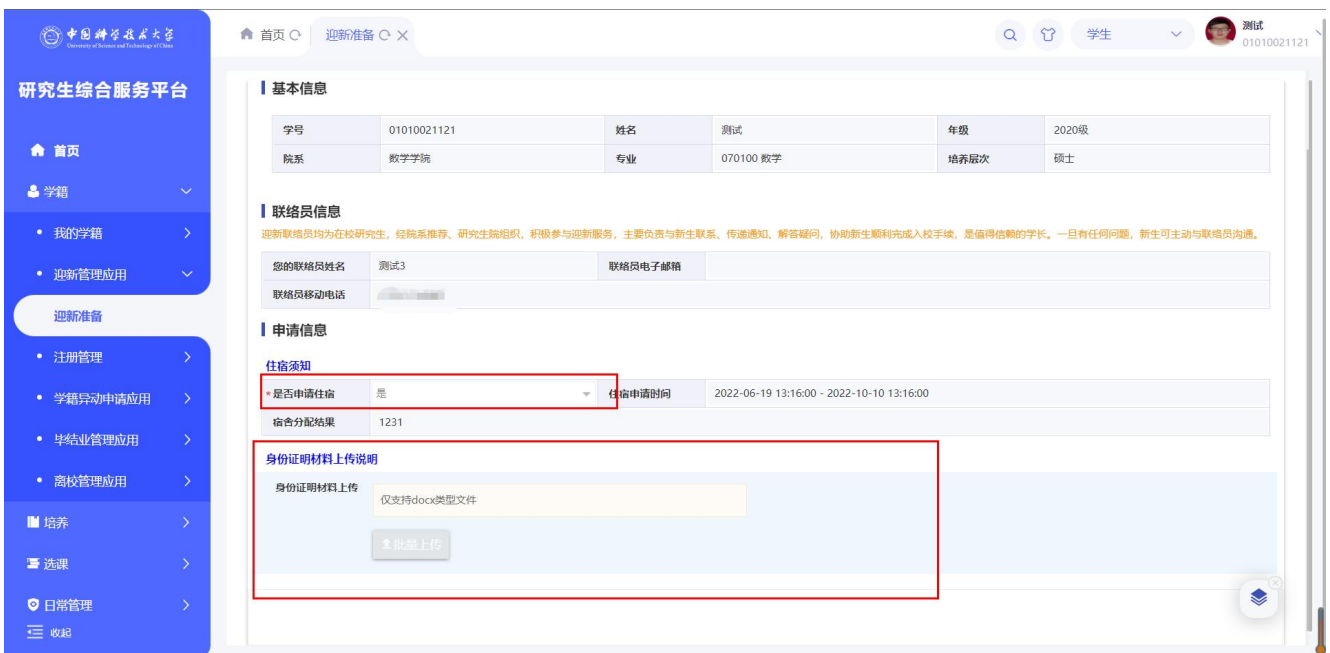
中国科学技术大学
University of Science and Technology of China

研究生综合服务平台

首页
学籍
我的学籍
迎新管理应用
迎新准备
注册管理
学籍异动申请应用
毕结业管理应用
离校管理应用
培养
选课
日常管理
收起

首页 迎新准备

学生
测试
01010021121

基本信息

| 学号 | 01010021121 | 姓名 | 测试 | 年级 | 2020级 |
|---|---|---|---|---|---|
| 院系 | 数学学院 | 专业 | 070100 数学 | 培养层次 | 硕士 |

联络员信息

迎新联络员均为在校研究生，经院系推荐、研究生院组织，积极参与迎新服务，主要负责与新生联系、传递通知、解答疑问，协助新生顺利完成入校手续，是值得信赖的学长。一旦有任何问题，新生可主动与联络员沟通。

| 您的联络员姓名 | 测试3 | 联络员电子邮箱 | |
|---|---|---|---|
| 联络员移动电话 | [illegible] | | |

申请信息

住宿须知

| *是否申请住宿 | 是 | 住宿申请时间 | 2022-06-19 13:16:00 - 2022-10-10 13:16:00 |
|---|---|---|---|
| 宿舍分配结果 | 1231 | | |

身份证明材料上传说明

身份证明材料上传
仅支持docx类型文件
批量上传